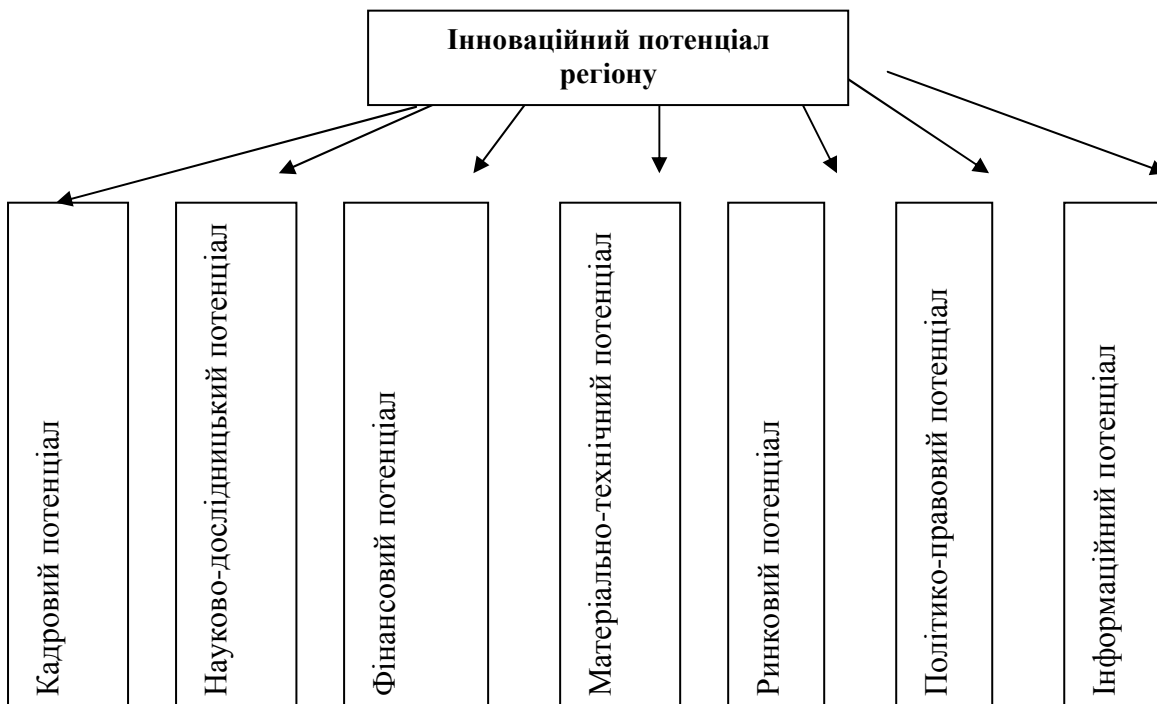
Інноваційний потенціал регіону

Кадровий потенціал

Науково-дослідницький потенціал

Фінансовий потенціал

Матеріально-технічний потенціал

Ринковий потенціал

Політико-правовий потенціал

Інформаційний потенціал